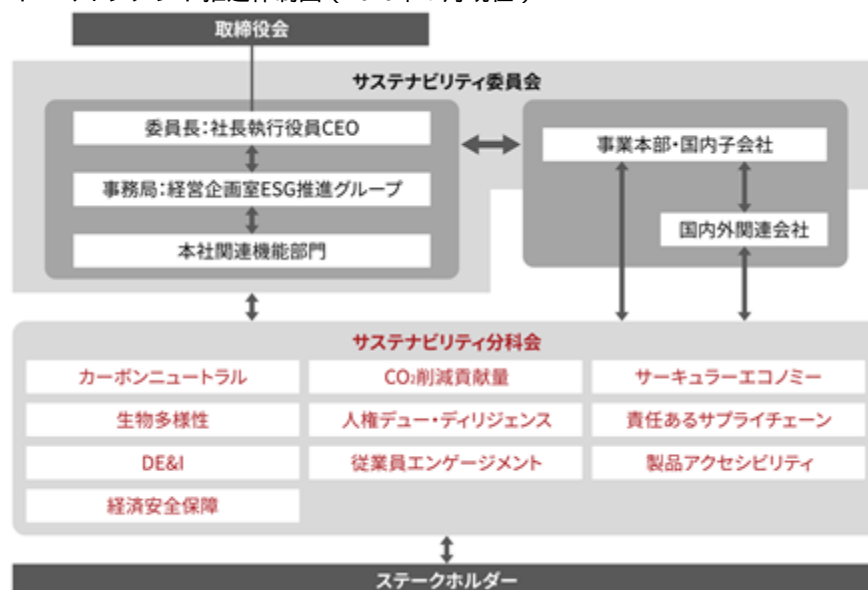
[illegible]

取締役会

サステナビリティ委員会

委員長：社長執行役員CEO

事務局：経営企画室ESG推進グループ

本社関連機能部門

事業本部・国内子会社

国内外関連会社

サステナビリティ分科会

カーボンニュートラル

$CO_2$削減貢献量

サーキュラーエコノミー

生物多様性

人権デュー・ディリジェンス

責任あるサプライチェーン

DE&I

従業員エンゲージメント

製品アクセシビリティ

経済安全保障

ステークホルダー